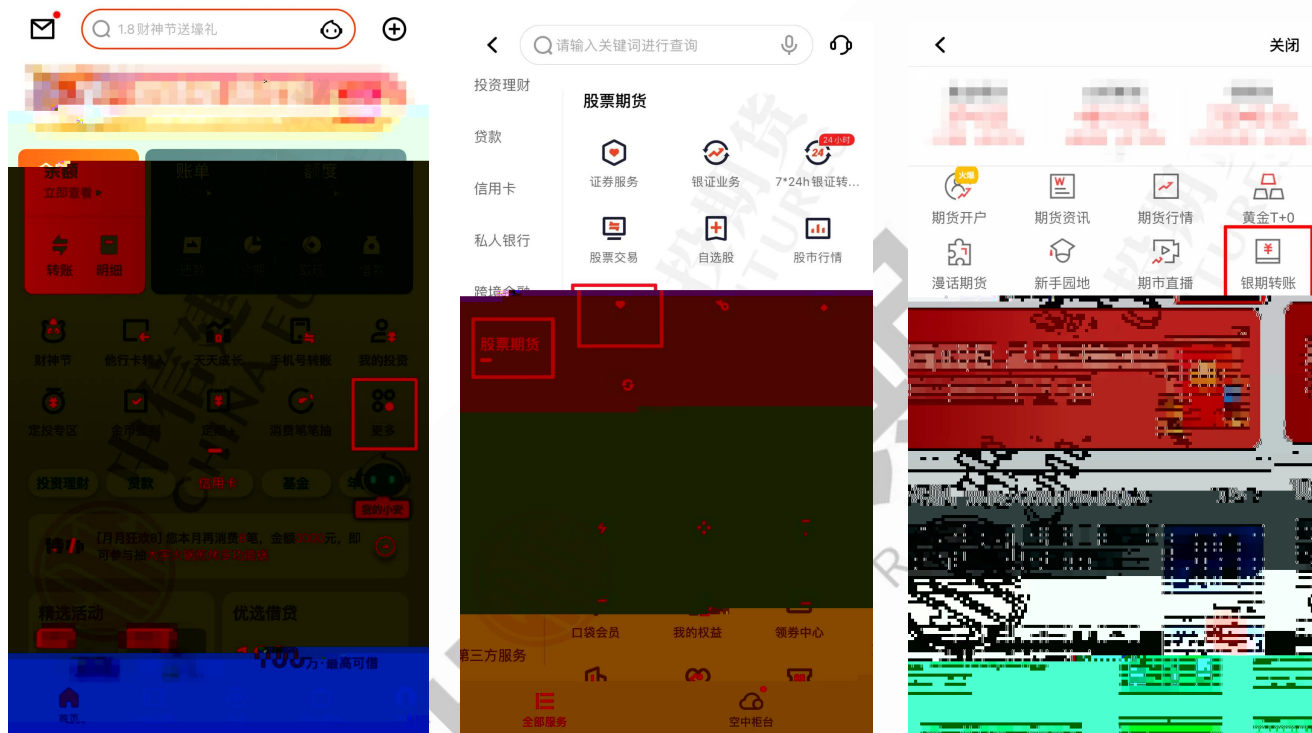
1.8财神节送壕礼

余额
立即查看 ▸
账单
额度
转账
明细

财神节
他行卡转入
天天成长
手机号转账
我的投资
定投专区
全行赚利
理财
消费笔笔抽
更多

投资理财
贷款
信用卡
基金

【月月狂欢8】您本月再消费笔，金额元，即可参与抽

精选活动
优选借贷
100万 最高可借

首页

请输入关键词进行查询

投资理财
贷款
信用卡
私人银行
跨境金融
股票期货
第三方服务

股票期货
证券服务
银证业务
24小时
7*24h银证转...
股票交易
自选股
股市行情

口袋会员
我的权益
领券中心

全部服务
空中柜台

关闭

火爆
期货开户
期货资讯
期货行情
黄金T+0
漫话期货
新手园地
期市直播
银期转账